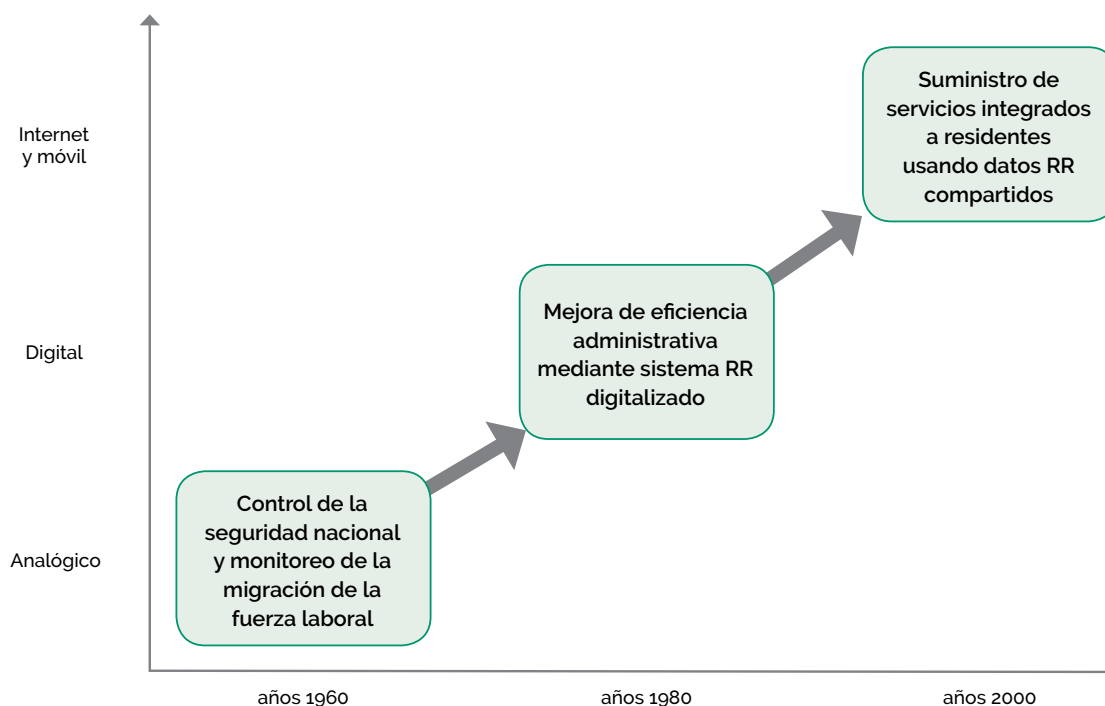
Internet y móvil

Digital

Analógico

Suministro de servicios integrados a residentes usando datos RR compartidos

Mejora de eficiencia administrativa mediante sistema RR digitalizado

Control de la seguridad nacional y monitoreo de la migración de la fuerza laboral

años 1960

años 1980

años 2000